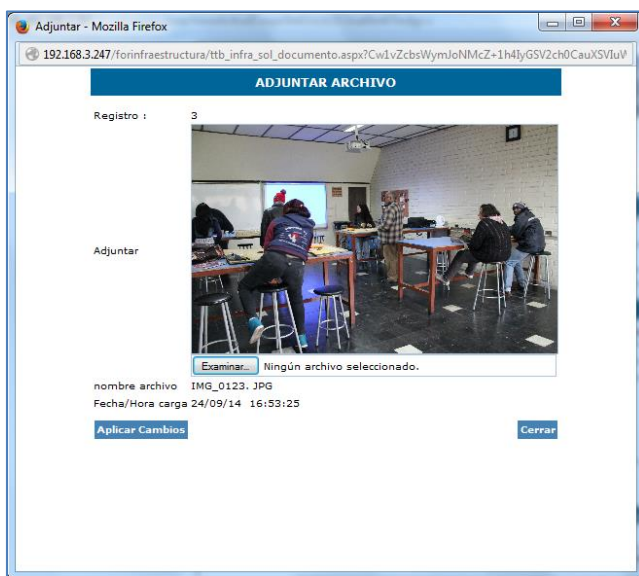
Adjuntar - Mozilla Firefox

192.168.3.247/forinfraestructura/ttb_infra_sol_documento.aspx?Cw1vZcbsWymJoNMcZ+1h4IyGSV2ch0CauXSVIuV

ADJUNTAR ARCHIVO

Registro : 3

Adjuntar

Examinar... Ningún archivo seleccionado.

nombre archivo IMG_0123. JPG

Fecha/Hora carga 24/09/14 16:53:25

Aplicar Cambios

Cerrar